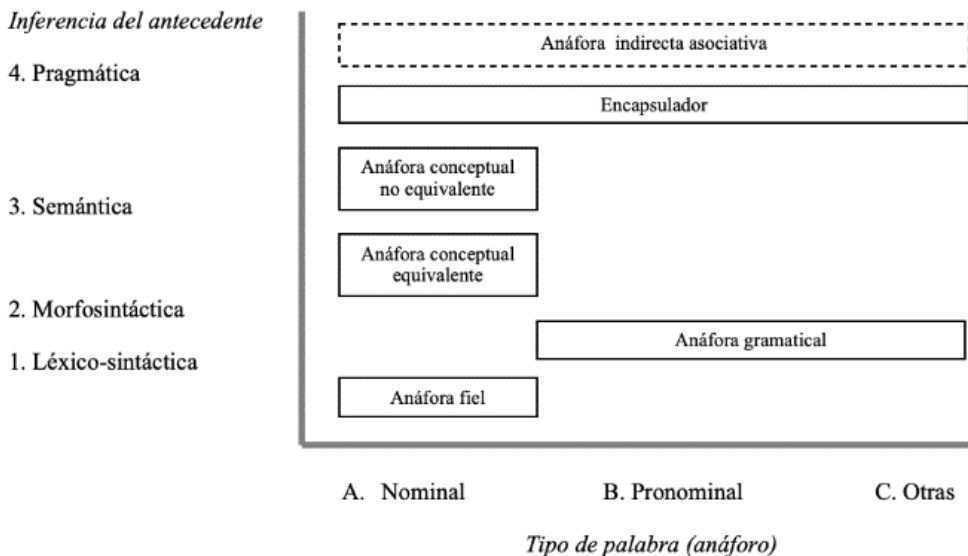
Inferencia del antecedente

4. Pragmática

3. Semántica

2. Morfosintáctica

1. Léxico-sintáctica

Anáfora indirecta asociativa

Encapsulador

Anáfora conceptual no equivalente

Anáfora conceptual equivalente

Anáfora gramatical

Anáfora fiel

A. Nominal

B. Pronominal

C. Otras

Tipo de palabra (anáforo)